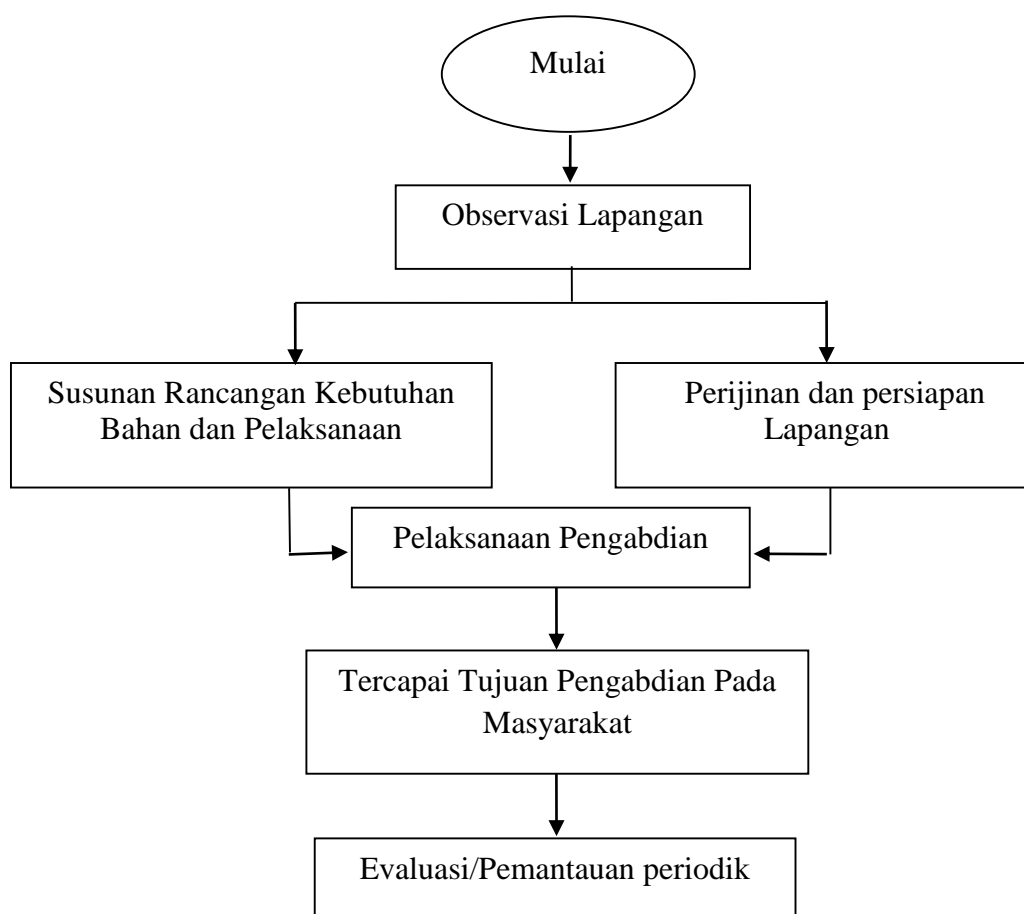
Mulai

Observasi Lapangan

Susunan Rancangan Kebutuhan Bahan dan Pelaksanaan

Perijinan dan persiapan Lapangan

Pelaksanaan Pengabdian

Tercapai Tujuan Pengabdian Pada Masyarakat

Evaluasi/Pemantauan periodik